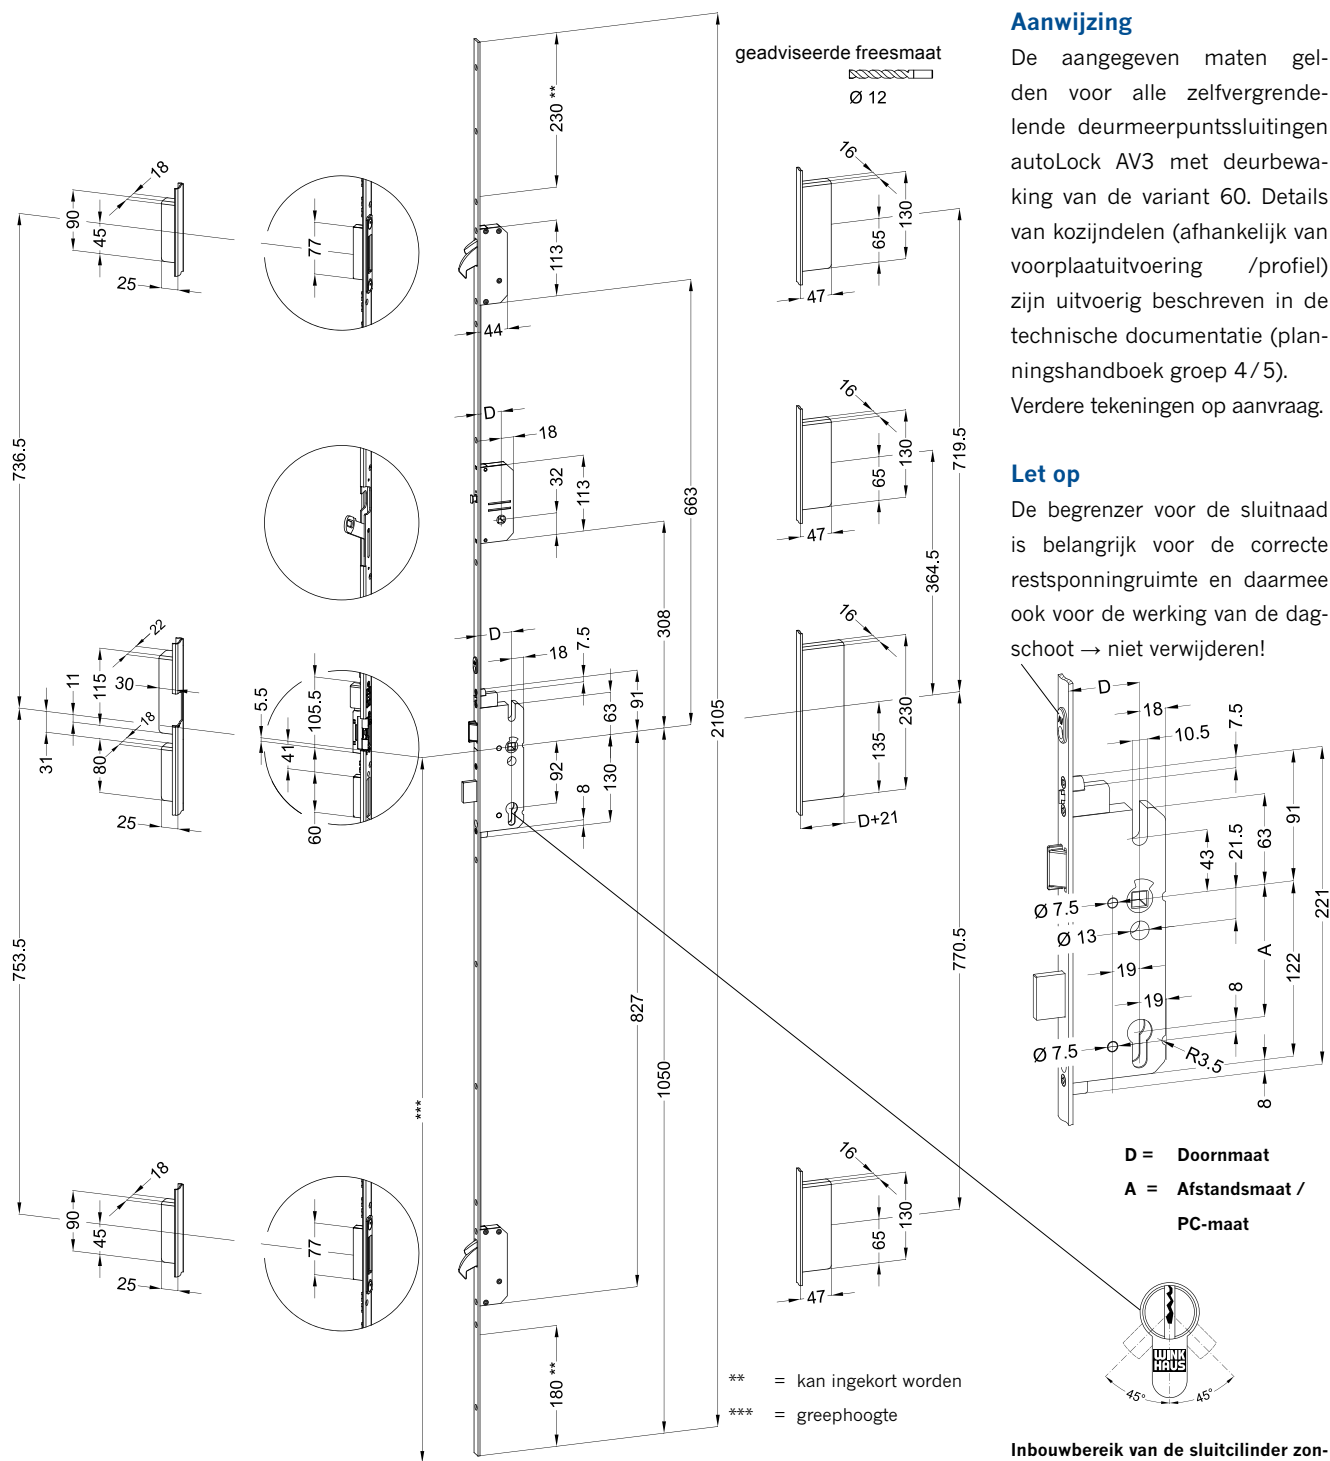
**Aanwijzing**

De aangegeven maten gelden voor alle zelfvergrendelende deurmeerpuntssluitingen autoLock AV3 met deurbewaking van de variant 60. Details van kozijndelen (afhankelijk van voorplaatuitvoering /profiel) zijn uitvoerig beschreven in de technische documentatie (planningshandboek groep 4/5). Verdere tekeningen op aanvraag.

**Let op**

De begrenzer voor de sluitnaad is belangrijk voor de correcte restsponningruimte en daarmee ook voor de werking van de dagschoot → niet verwijderen!

geadviseerde freesmaat
Ø 12

230 **
113
44
D
18
32
113
663
D
7.5
18
91
63
308
92
130
8
2105
827
1050
180 **
***

18
90
45
25
77
736.5
22
11
115
30
18
80
31
25
5.5
105.5
41
60
753.5
18
90
45
25
77

16
130
65
47
719.5
16
130
65
47
364.5
16
230
135
D+21
770.5
16
130
65
47

D
18
10.5
7.5
91
63
21.5
43
Ø 7.5
Ø 13
19
19
A
122
221
8
Ø 7.5
R3.5
8

D = Doornmaat
A = Afstandsmaat / PC-maat

WINK HAUS
45°
45°

** = kan ingekort worden
*** = greephoogte

Inbouwbereik van de sluitcilinder zon-